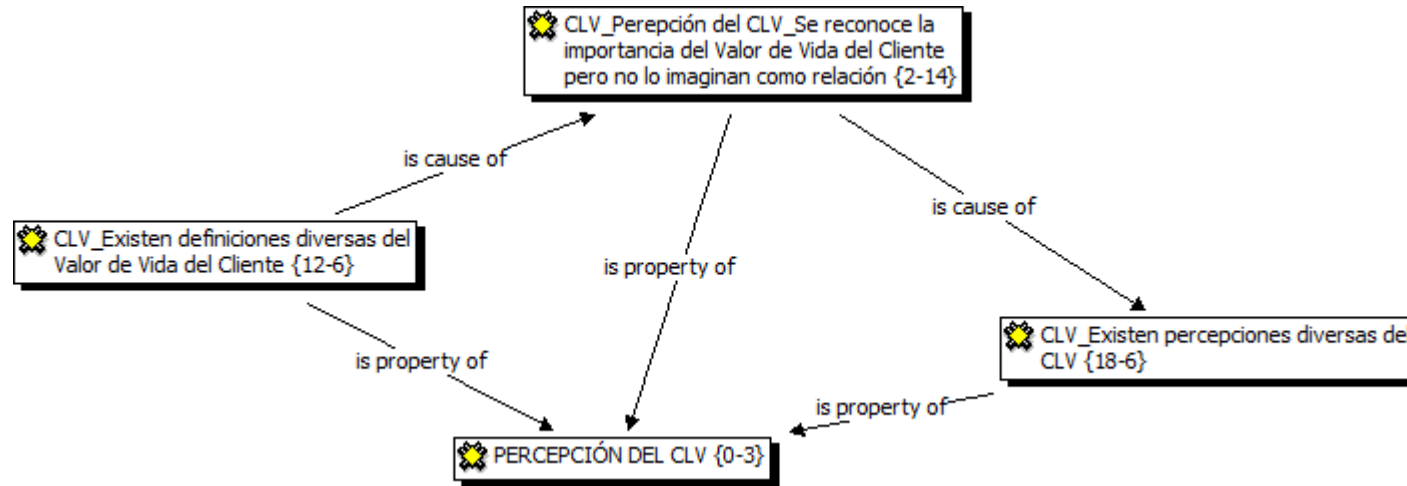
CLV_Perepción del CLV_Se reconoce la importancia del Valor de Vida del Cliente pero no lo imaginan como relación {2-14}

is cause of

CLV_Existen definiciones diversas del Valor de Vida del Cliente {12-6}

is property of

is cause of

CLV_Existen percepciones diversas del CLV {18-6}

is property of

is property of

PERCEPCIÓN DEL CLV {0-3}